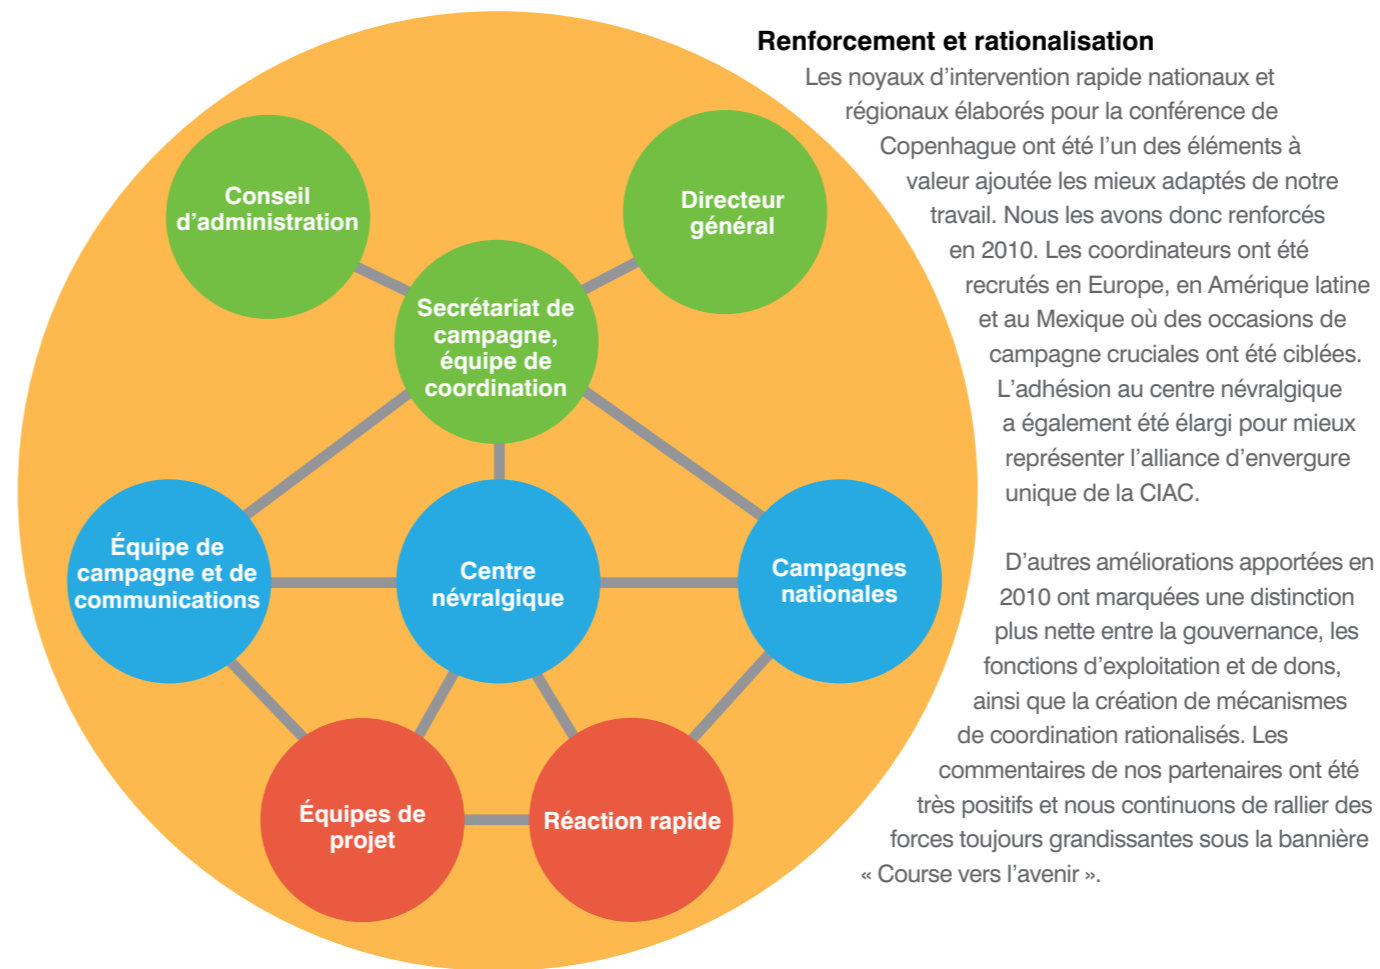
Conseil d’administration

Directeur général

Secrétariat de campagne, équipe de coordination

Équipe de campagne et de communications

Centre névralgique

Campagnes nationales

Équipes de projet

Réaction rapide

Renforcement et rationalisation

Les noyaux d’intervention rapide nationaux et régionaux élaborés pour la conférence de Copenhague ont été l’un des éléments à valeur ajoutée les mieux adaptés de notre travail. Nous les avons donc renforcés en 2010. Les coordinateurs ont été recrutés en Europe, en Amérique latine et au Mexique où des occasions de campagne cruciales ont été ciblées. L’adhésion au centre névralgique a également été élargi pour mieux représenter l’alliance d’envergure unique de la CIAC.

D’autres améliorations apportées en 2010 ont marquées une distinction plus nette entre la gouvernance, les fonctions d’exploitation et de dons, ainsi que la création de mécanismes de coordination rationalisés. Les commentaires de nos partenaires ont été très positifs et nous continuons de rallier des forces toujours grandissantes sous la bannière « Course vers l’avenir ».